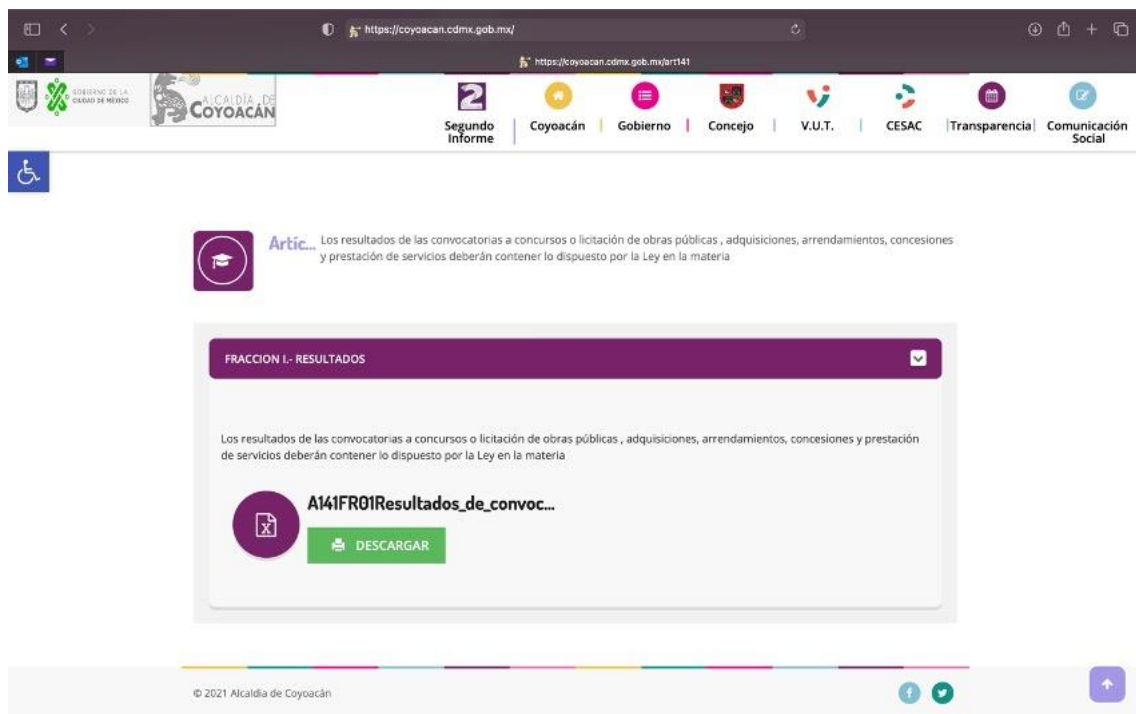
https://coyoacan.cdmx.gob.mx/

https://coyoacan.cdmx.gob.mx/art141

GOBIERNO DE LA CIUDAD DE MÉXICO

ALCALDÍA DE COYOACÁN

2 Segundo Informe | Coyoacán | Gobierno | Concejo | V.U.T. | CESAC | Transparencia | Comunicación Social

Artíc... Los resultados de las convocatorias a concursos o licitación de obras públicas , adquisiciones, arrendamientos, concesiones y prestación de servicios deberán contener lo dispuesto por la Ley en la materia

FRACCION I.- RESULTADOS

Los resultados de las convocatorias a concursos o licitación de obras públicas , adquisiciones, arrendamientos, concesiones y prestación de servicios deberán contener lo dispuesto por la Ley en la materia

A141FR01Resultados_de_convoc...

DESCARGAR

© 2021 Alcaldía de Coyoacán